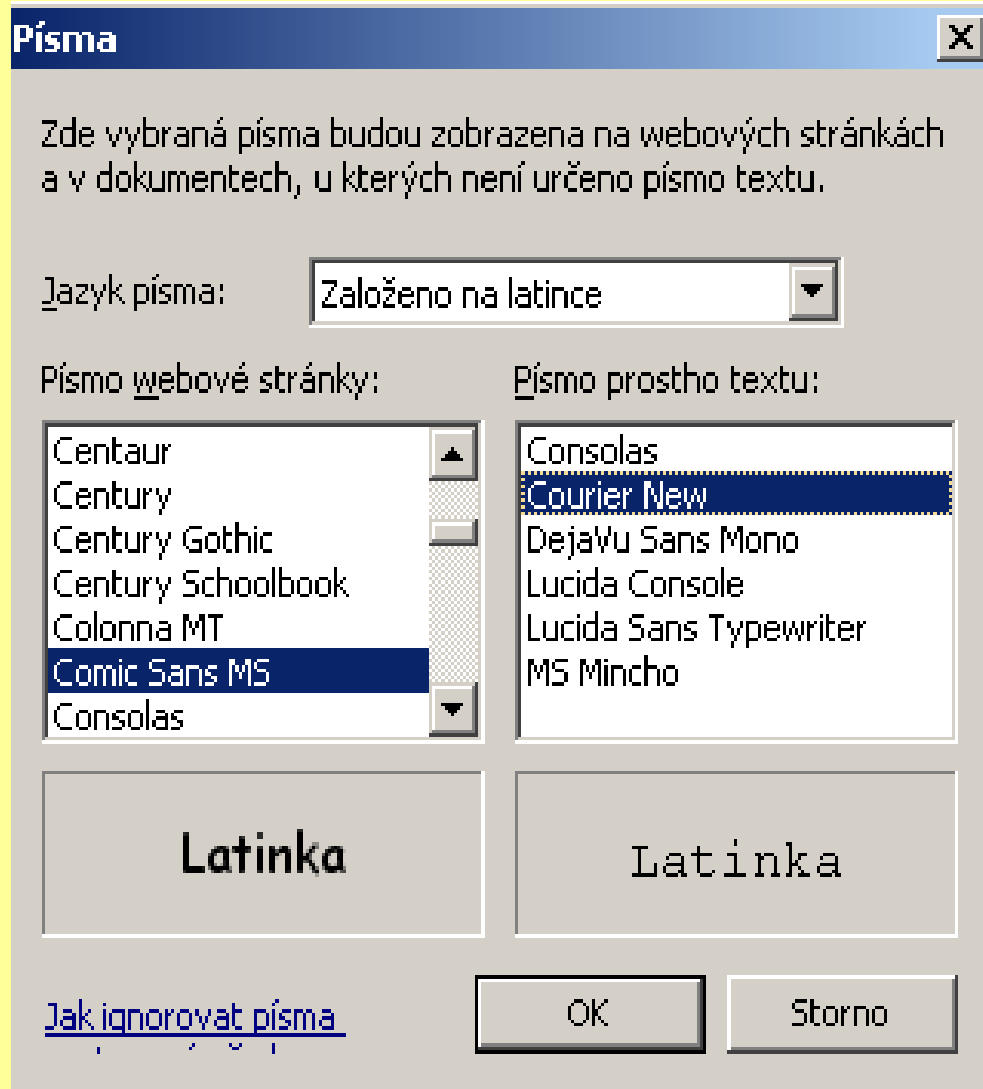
Písma

X

Zde vybraná písma budou zobrazena na webových stránkách a v dokumentech, u kterých není určeno písmo textu.

Jazyk písma: Založeno na latince

Písmo webové stránky:

Centaur
Century
Century Gothic
Century Schoolbook
Colonna MT
Comic Sans MS
Consolas

Písmo prostho textu:

Consolas
Courier New
DejaVu Sans Mono
Lucida Console
Lucida Sans Typewriter
MS Mincho

Latinka

Latinka

Jak ignorovat písma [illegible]

OK

Storno